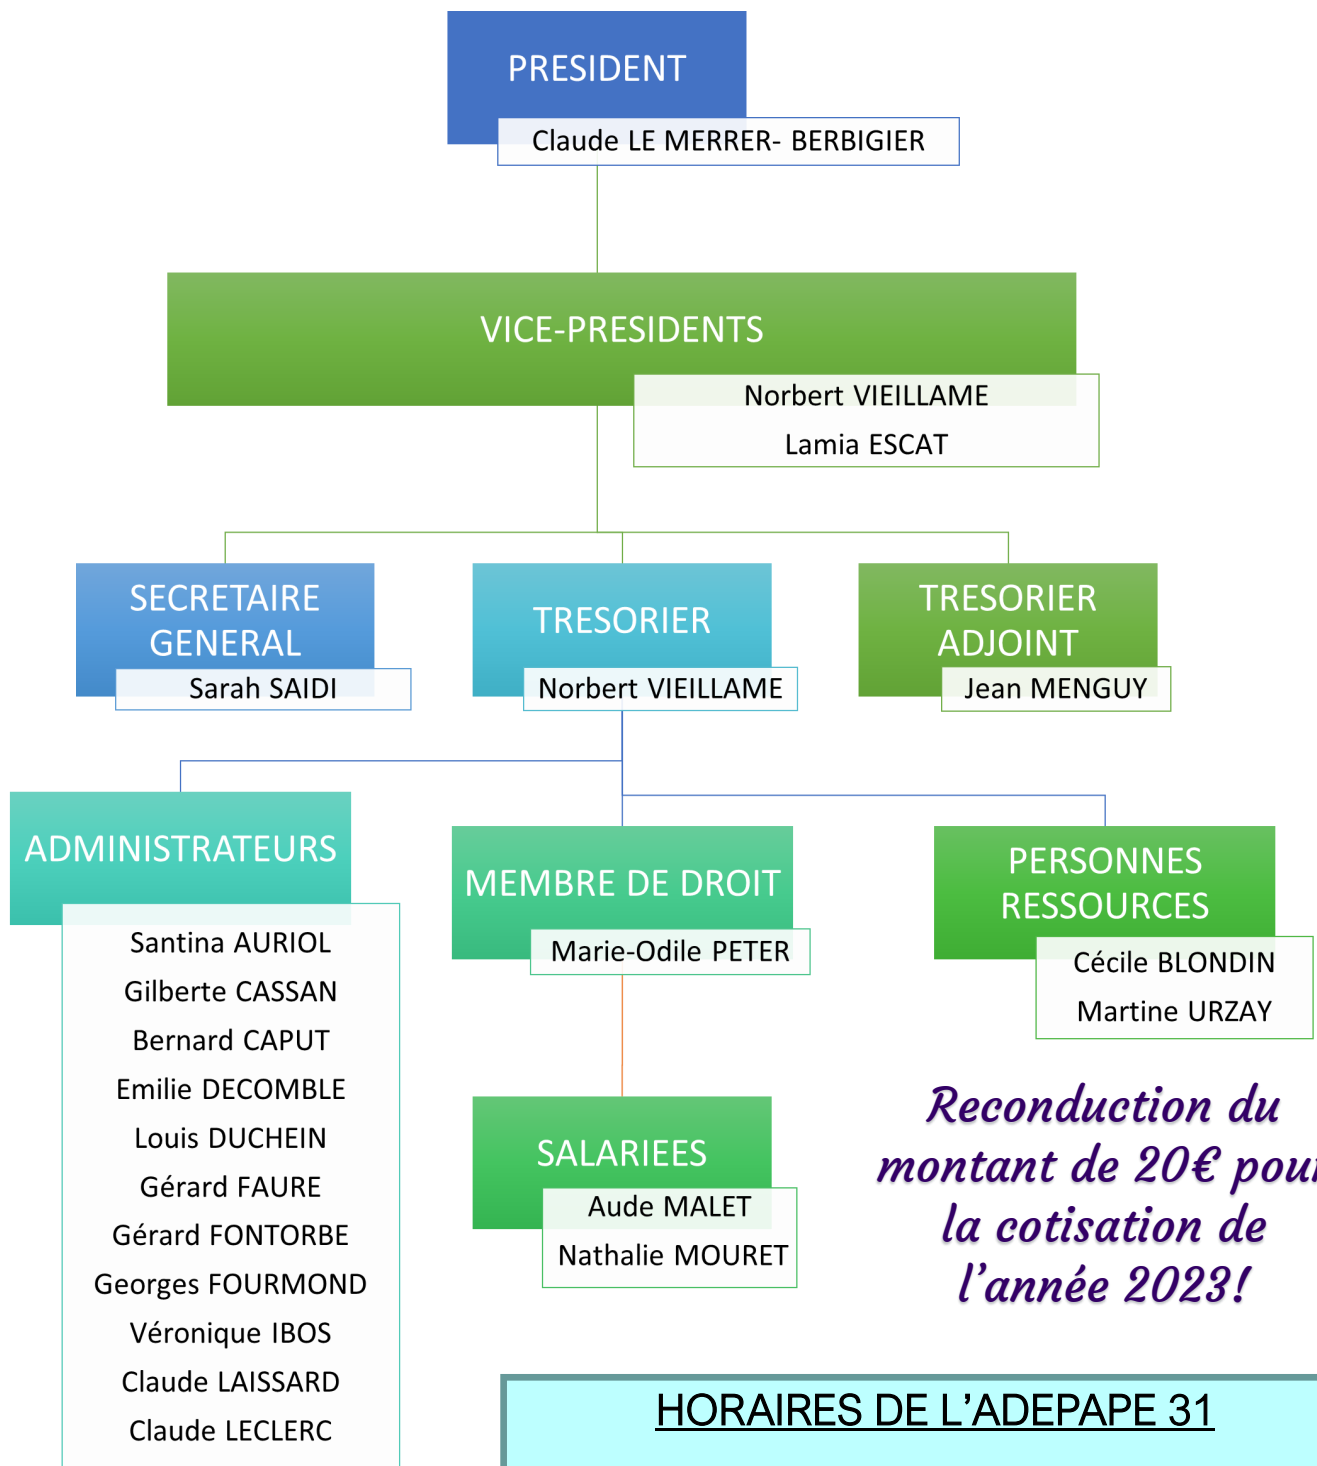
PRESIDENT

Claude LE MERRER- BERBIGIER

VICE-PRESIDENTS

Norbert VIEILLAME
Lamia ESCAT

SECRETAIRE GENERAL

Sarah SAIDI

TRESORIER

Norbert VIEILLAME

TRESORIER ADJOINT

Jean MENGUY

ADMINISTRATEURS

Santina AURIOL
Gilberte CASSAN
Bernard CAPUT
Emilie DECOMBLE
Louis DUCHEIN
Gérard FAURE
Gérard FONTORBE
Georges FOURMOND
Véronique IBOS
Claude LAISSARD
Claude LECLERC

MEMBRE DE DROIT

Marie-Odile PETER

PERSONNES RESSOURCES

Cécile BLONDIN
Martine URZAY

SALARIEES

Aude MALET
Nathalie MOURET

Reconduction du montant de 20€ pou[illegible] la cotisation de l'année 2023!

HORAIRES DE L'ADEPAPE 31